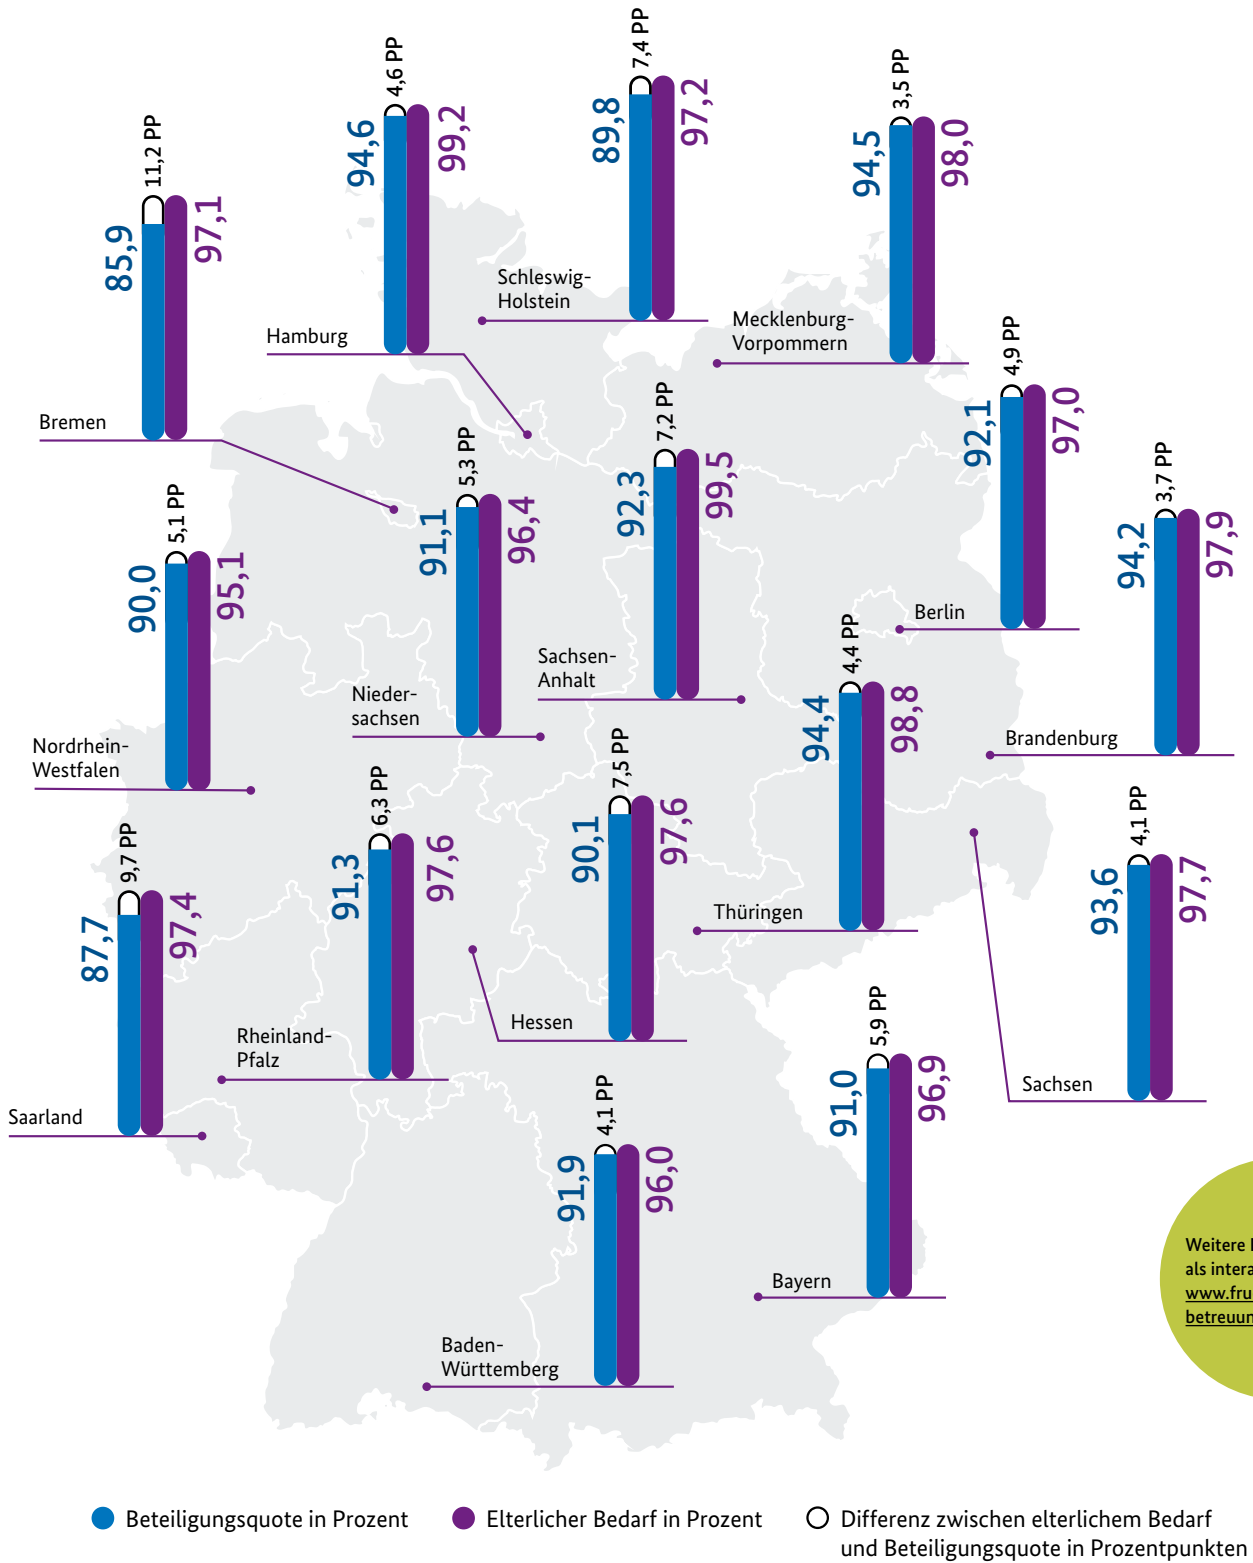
11,2 PP
85,9
97,1
Bremen

4,6 PP
94,6
99,2
Hamburg

7,4 PP
89,8
97,2
Schleswig-Holstein

3,5 PP
94,5
98,0
Mecklenburg-Vorpommern

4,9 PP
92,1
97,0
Berlin

3,7 PP
94,2
97,9
Brandenburg

5,1 PP
90,0
95,1
Nordrhein-Westfalen

5,3 PP
91,1
96,4
Niedersachsen

7,2 PP
92,3
99,5
Sachsen-Anhalt

4,4 PP
94,4
98,8
Thüringen

9,7 PP
87,7
97,4
Saarland

6,3 PP
91,3
97,6
Rheinland-Pfalz

7,5 PP
90,1
97,6
Hessen

4,1 PP
93,6
97,7
Sachsen

5,9 PP
91,0
96,9
Bayern

4,1 PP
91,9
96,0
Baden-Württemberg

Weitere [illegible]
als intera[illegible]
www.fru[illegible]
betreuun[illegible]

Beteiligungsquote in Prozent
Elterlicher Bedarf in Prozent
Differenz zwischen elterlichem Bedarf und Beteiligungsquote in Prozentpunkten